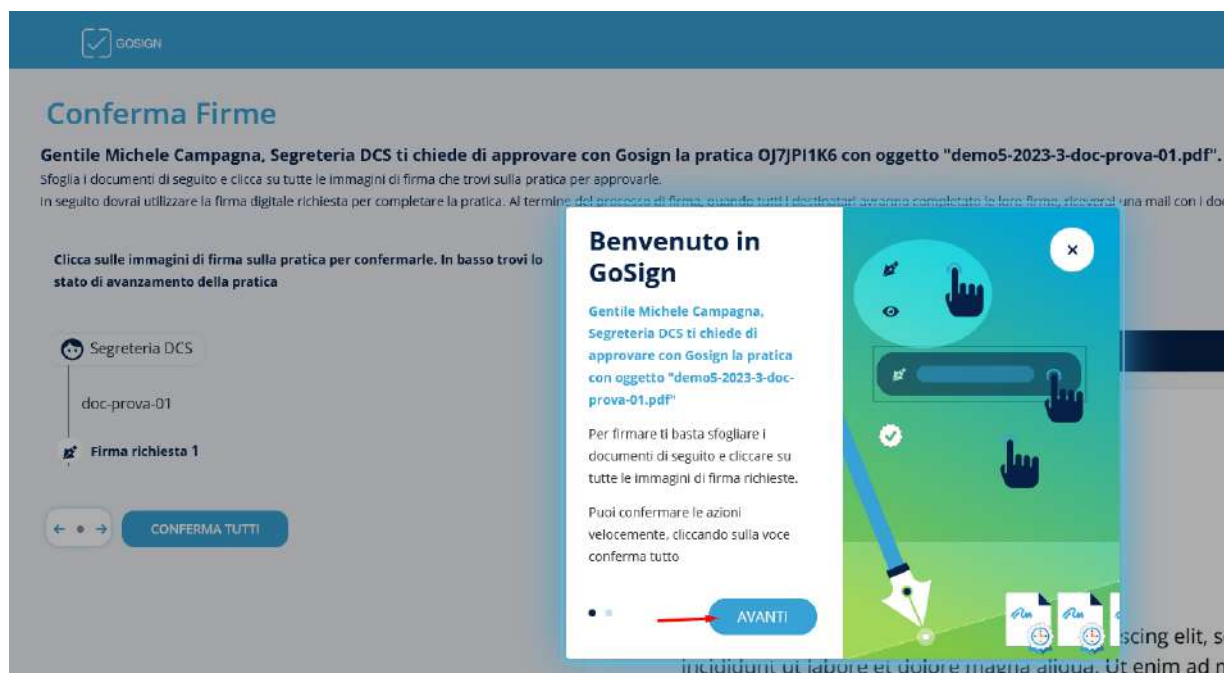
GOSIGN

Conferma Firme

Gentile Michele Campagna, Segreteria DCS ti chiede di approvare con Gosign la pratica OJ7JPI1K6 con oggetto "demo5-2023-3-doc-prova-01.pdf".

Sfoglia i documenti di seguito e clicca su tutte le immagini di firma che trovi sulla pratica per approvarle.

In seguito dovrai utilizzare la firma digitale richiesta per completare la pratica. Al termine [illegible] una mail con i do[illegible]

Clicca sulle immagini di firma sulla pratica per confermarle. In basso trovi lo stato di avanzamento della pratica

Segreteria DCS

doc-prova-01

Firma richiesta 1

CONFERMA TUTTI

Benvenuto in GoSign

Gentile Michele Campagna, Segreteria DCS ti chiede di approvare con Gosign la pratica con oggetto "demo5-2023-3-doc-prova-01.pdf"

Per firmare ti basta sfogliare i documenti di seguito e cliccare su tutte le immagini di firma richieste.

Puoi confermare le azioni velocemente, cliccando sulla voce conferma tutto

AVANTI

×

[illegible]scing elit, s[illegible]
incididunt ut labore et dolore magna aliqua. Ut enim ad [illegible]